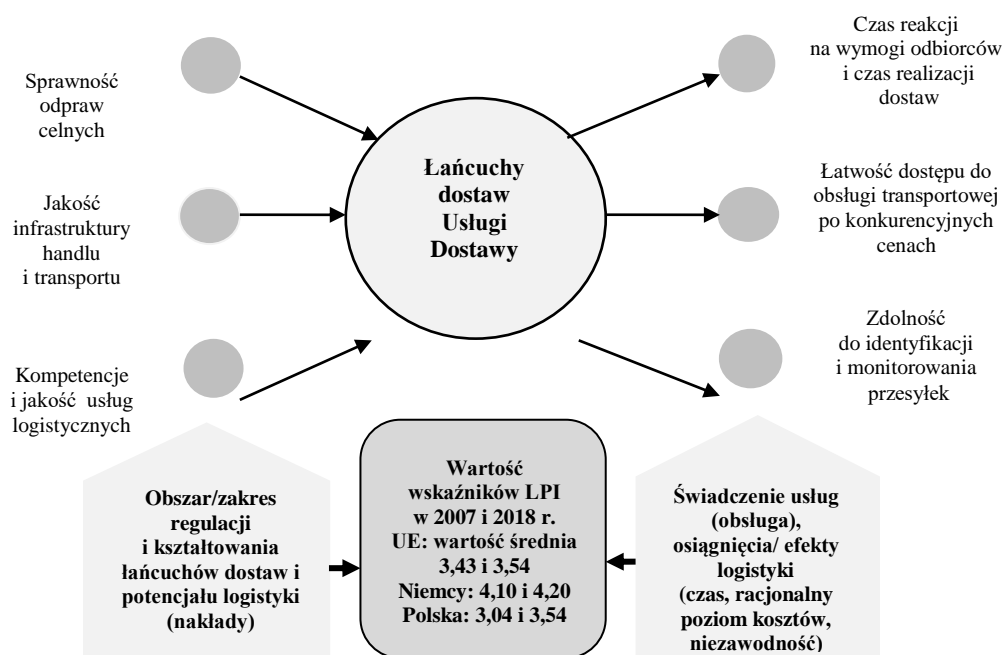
Sprawność odpraw celnych

Jakość infrastruktury handlu i transportu

Kompetencje i jakość usług logistycznych

Łańcuchy dostaw Usługi Dostawy

Czas reakcji na wymogi odbiorców i czas realizacji dostaw

Łatwość dostępu do obsługi transportowej po konkurencyjnych cenach

Zdolność do identyfikacji i monitorowania przesyłek

Obszar/zakres regulacji i kształtowania łańcuchów dostaw i potencjału logistyki (nakłady)

Wartość wskaźników LPI w 2007 i 2018 r. UE: wartość średnia 3,43 i 3,54 Niemcy: 4,10 i 4,20 Polska: 3,04 i 3,54

Świadczenie usług (obsługa), osiągnięcia/ efekty logistyki (czas, racjonalny poziom kosztów, niezawodność)